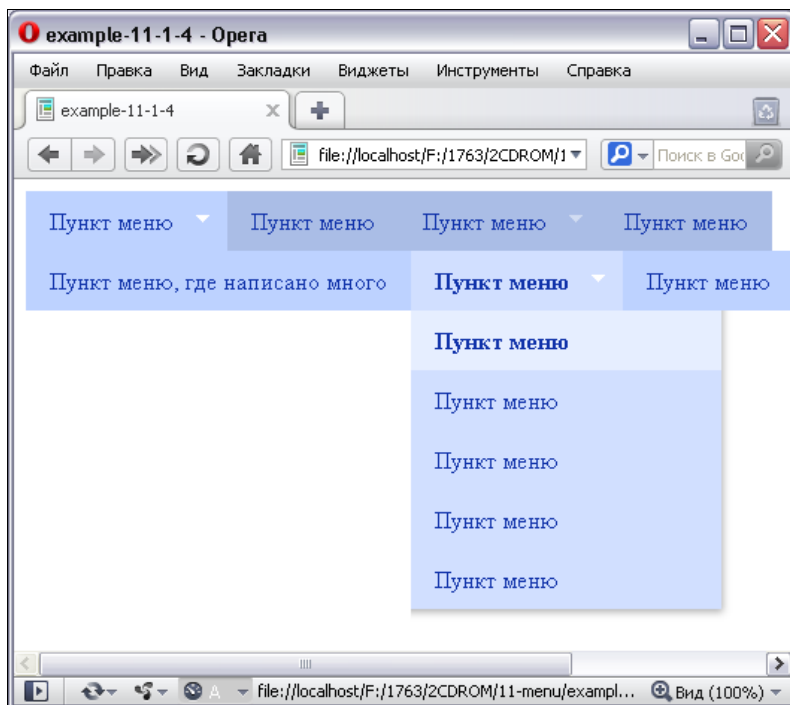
example-11-1-4 - Opera

Файл Правка Вид Закладки Виджеты Инструменты Справка

example-11-1-4

file://localhost/F:/1763/2CDROM/1

Поиск в Goo

Пункт меню | Пункт меню | Пункт меню | Пункт меню

Пункт меню, где написано много | **Пункт меню** | Пункт меню

**Пункт меню**

Пункт меню

Пункт меню

Пункт меню

Пункт меню

file://localhost/F:/1763/2CDROM/11-menu/exampl...

Вид (100%)